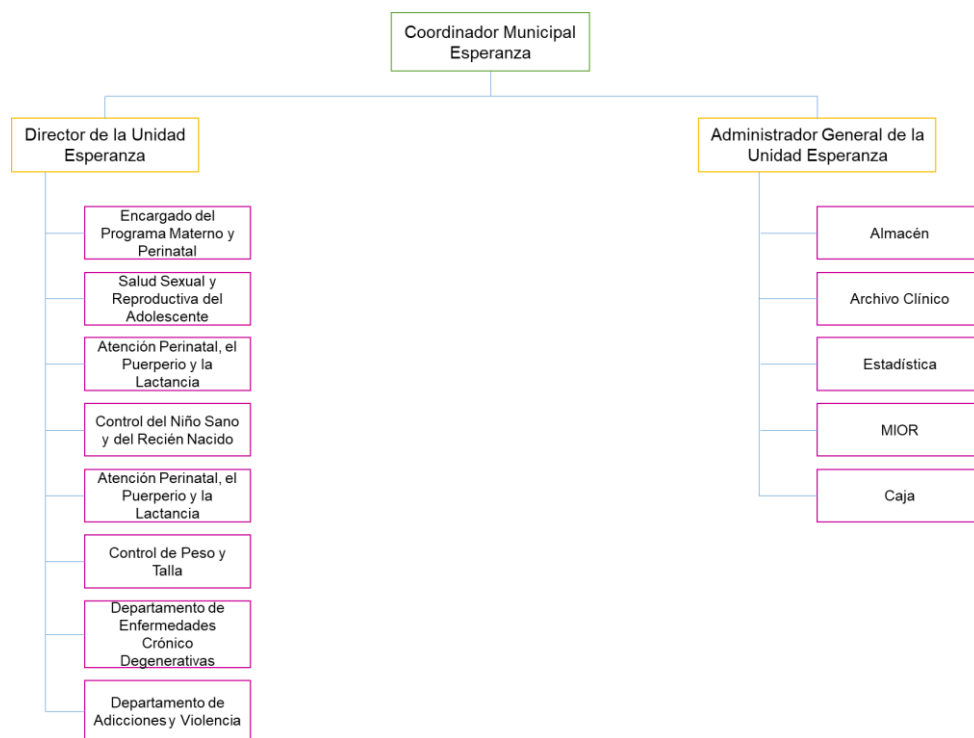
Coordinador Municipal Esperanza

Director de la Unidad Esperanza

Encargado del Programa Materno y Perinatal

Salud Sexual y Reproductiva del Adolescente

Atención Perinatal, el Puerperio y la Lactancia

Control del Niño Sano y del Recién Nacido

Atención Perinatal, el Puerperio y la Lactancia

Control de Peso y Talla

Departamento de Enfermedades Crónico Degenerativas

Departamento de Adicciones y Violencia

Administrador General de la Unidad Esperanza

Almacén

Archivo Clínico

Estadística

MIOR

Caja